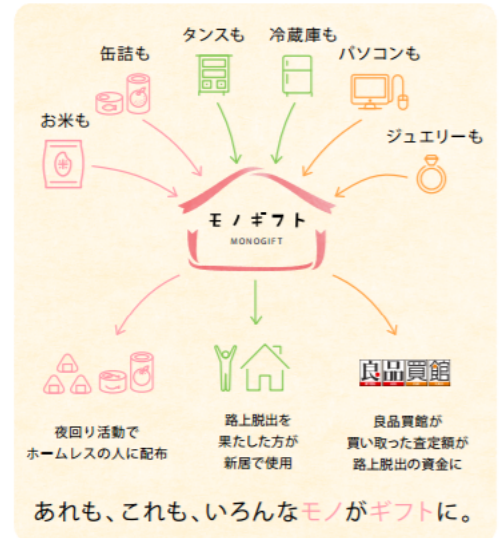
缶詰も

タンスも

冷蔵庫も

パソコンも

お米も

ジュエリーも

モノギフト
MONOGIFT

良品買館

夜回り活動で
ホームレスの人に配布

路上脱出を
果たした方が
新居で使用

良品買館が
買い取った査定額が
路上脱出の資金に

あれも、これも、いろんなモノがギフトに。